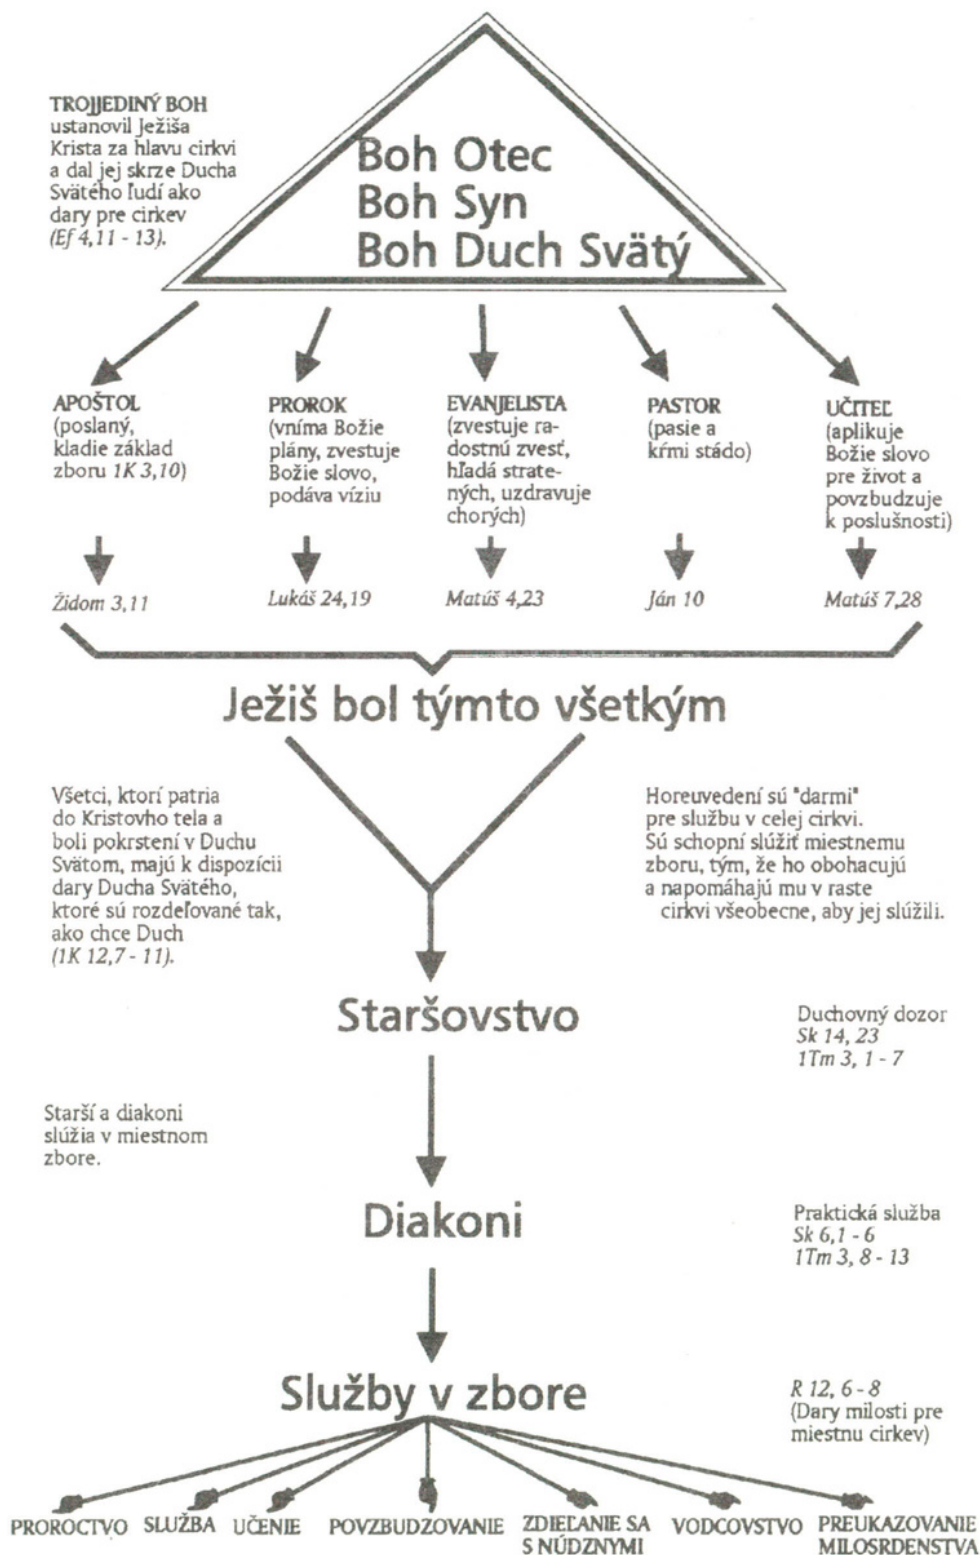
TROJJEDINÝ BOH ustanovil Ježiša Krista za hlavu cirkvi a dal jej skrze Ducha Svätého ľudí ako dary pre cirkev (Ef 4,11 - 13).

Boh Otec
Boh Syn
Boh Duch Svätý

APOŠTOL (poslaný, kladie základ zboru 1K 3,10)

PROROK (vníma Božie plány, zvestuje Božie slovo, podáva víziu

EVANJELISTA (zvestuje radostnú zvesť, hľadá stratených, uzdravuje chorých)

PASTOR (pasie a kŕmi stádo)

UČITEĽ (aplikuje Božie slovo pre život a povzbudzuje k poslušnosti)

Židom 3,11

Lukáš 24,19

Matúš 4,23

Ján 10

Matúš 7,28

Ježiš bol týmto všetkým

Všetci, ktorí patria do Kristovho tela a boli pokrstení v Duchu Svätom, majú k dispozícii dary Ducha Svätého, ktoré sú rozdeľované tak, ako chce Duch (1K 12,7 - 11).

Horeuvedení sú "darmi" pre službu v celej cirkvi. Sú schopní slúžiť miestnemu zboru, tým, že ho obohacujú a napomáhajú mu v raste cirkvi všeobecne, aby jej slúžili.

Staršovstvo

Duchovný dozor
Sk 14, 23
1Tm 3, 1 - 7

Starší a diakoni slúžia v miestnom zbore.

Diakoni

Praktická služba
Sk 6,1 - 6
1Tm 3, 8 - 13

Služby v zbore

R 12, 6 - 8
(Dary milosti pre miestnu cirkev)

PROROCTVO SLUŽBA UČENIE POVZBUDZOVANIE ZDIEĽANIE SA S NÚDZNYMI VODCOVSTVO PREUKAZOVANIE MILOSRDENSTVA